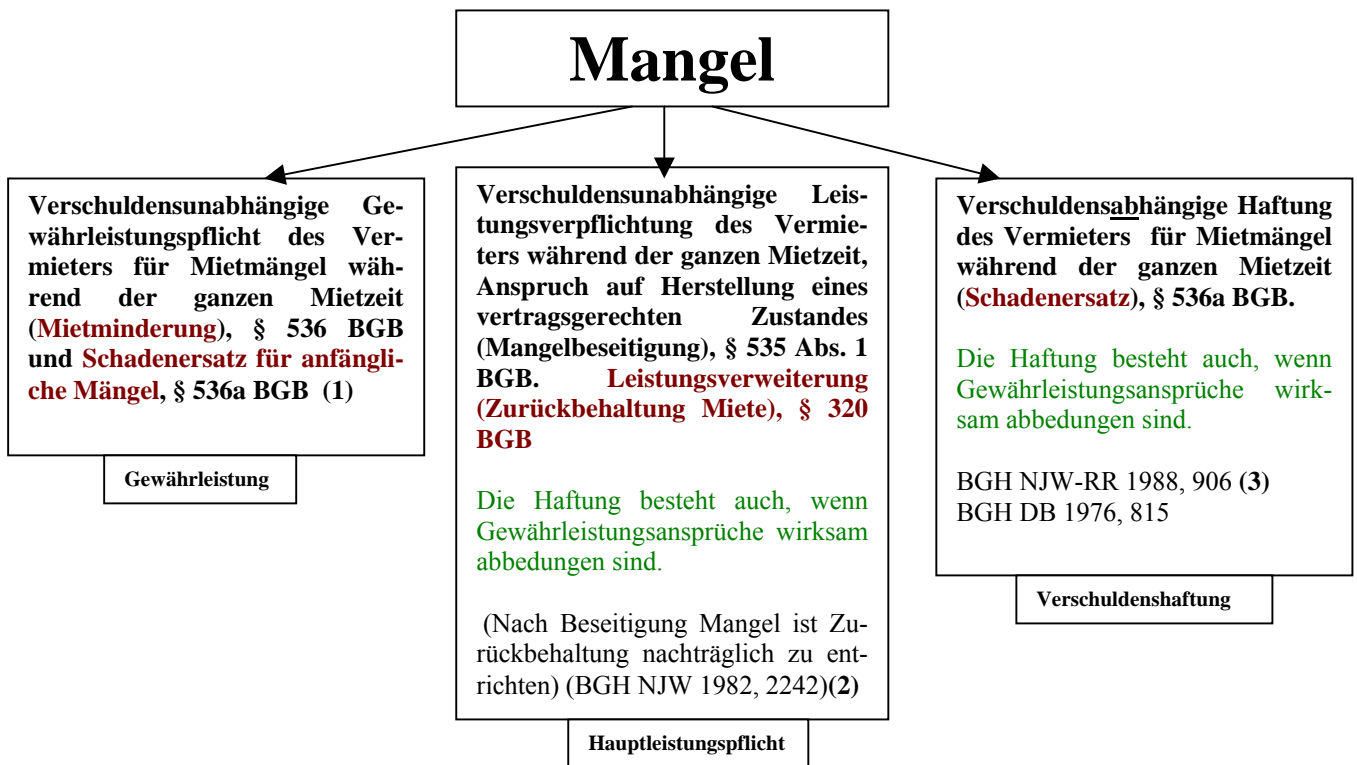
Mangel

Verschuldensunabhängige Gewährleistungspflicht des Vermieters für Mietmängel während der ganzen Mietzeit (Mietminderung), § 536 BGB und Schadenersatz für anfängliche Mängel, § 536a BGB (1)

Gewährleistung

Verschuldensunabhängige Leistungsverpflichtung des Vermieters während der ganzen Mietzeit, Anspruch auf Herstellung eines vertragsgerechten Zustandes (Mangelbeseitigung), § 535 Abs. 1 BGB. Leistungsverweiterung (Zurückbehaltung Miete), § 320 BGB

Die Haftung besteht auch, wenn Gewährleistungsansprüche wirksam abbedungen sind.

(Nach Beseitigung Mangel ist Zurückbehaltung nachträglich zu entrichten) (BGH NJW 1982, 2242)(2)

Hauptleistungspflicht

Verschuldensabhängige Haftung des Vermieters für Mietmängel während der ganzen Mietzeit (Schadenersatz), § 536a BGB.

Die Haftung besteht auch, wenn Gewährleistungsansprüche wirksam abbedungen sind.

BGH NJW-RR 1988, 906 (3)
BGH DB 1976, 815

Verschuldenshaftung